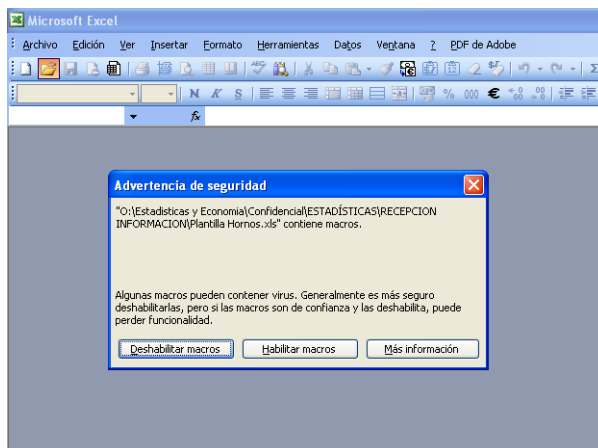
Microsoft Excel

Archivo Edición Ver Insertar Formato Herramientas Datos Ventana ? PDF de Adobe

N K S % 000 €

fx

Advertencia de seguridad

"O:\Estadisticas y Economia\Confidencial\ESTADÍSTICAS\RECEPCION INFORMACION\Plantilla Hornos.xls" contiene macros.

Algunas macros pueden contener virus. Generalmente es más seguro deshabilitarlas, pero si las macros son de confianza y las deshabilita, puede perder funcionalidad.

Deshabilitar macros | Habilitar macros | Más información